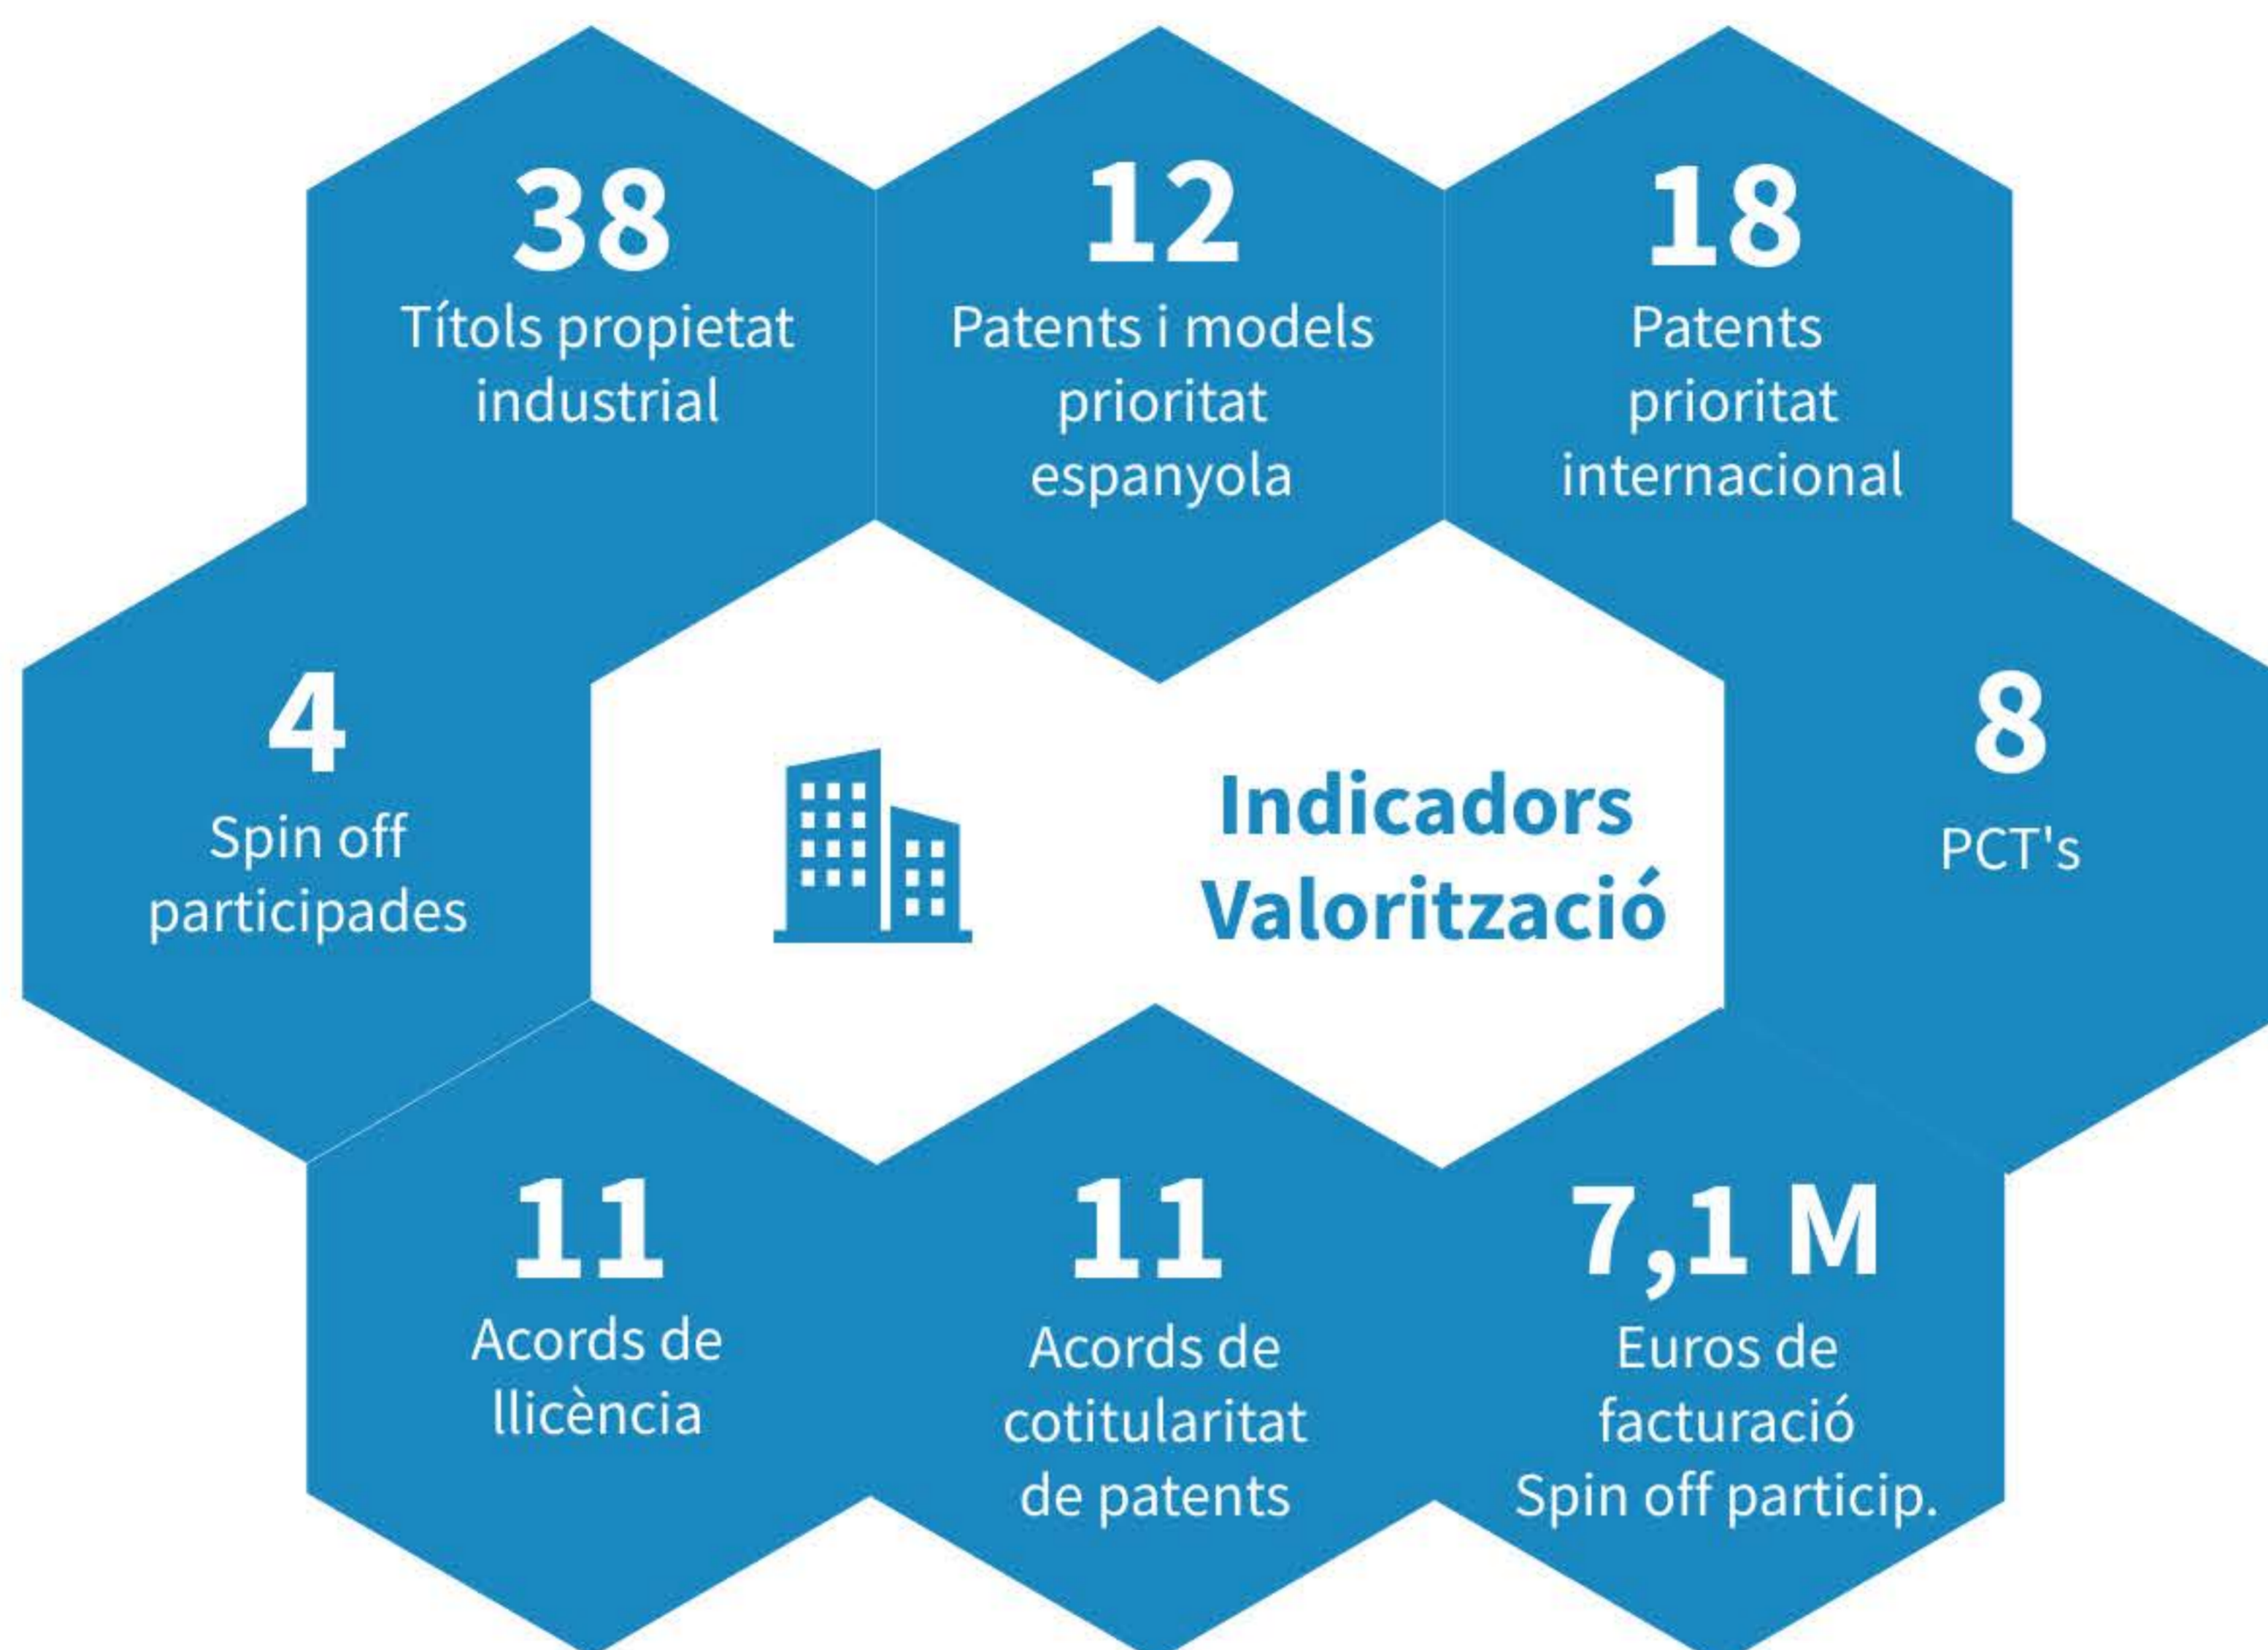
38
Títols propietat industrial

12
Patents i models prioritat espanyola

18
Patents prioritat internacional

4
Spin off participades

Indicadors Valorització

8
PCT's

11
Acords de llicència

11
Acords de cotitularitat de patents

7,1 M
Euros de facturació Spin off particip.